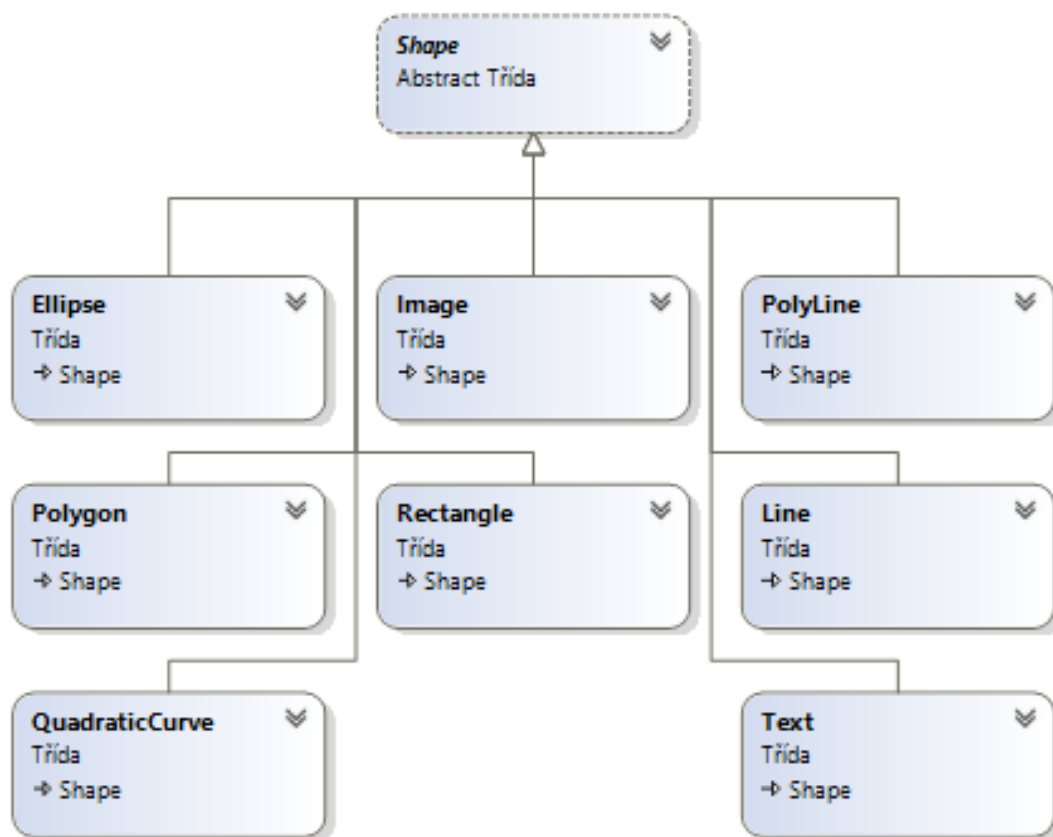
Shape
Abstract Třída

Ellipse
Třída
→ Shape

Image
Třída
→ Shape

PolyLine
Třída
→ Shape

Polygon
Třída
→ Shape

Rectangle
Třída
→ Shape

Line
Třída
→ Shape

QuadraticCurve
Třída
→ Shape

Text
Třída
→ Shape